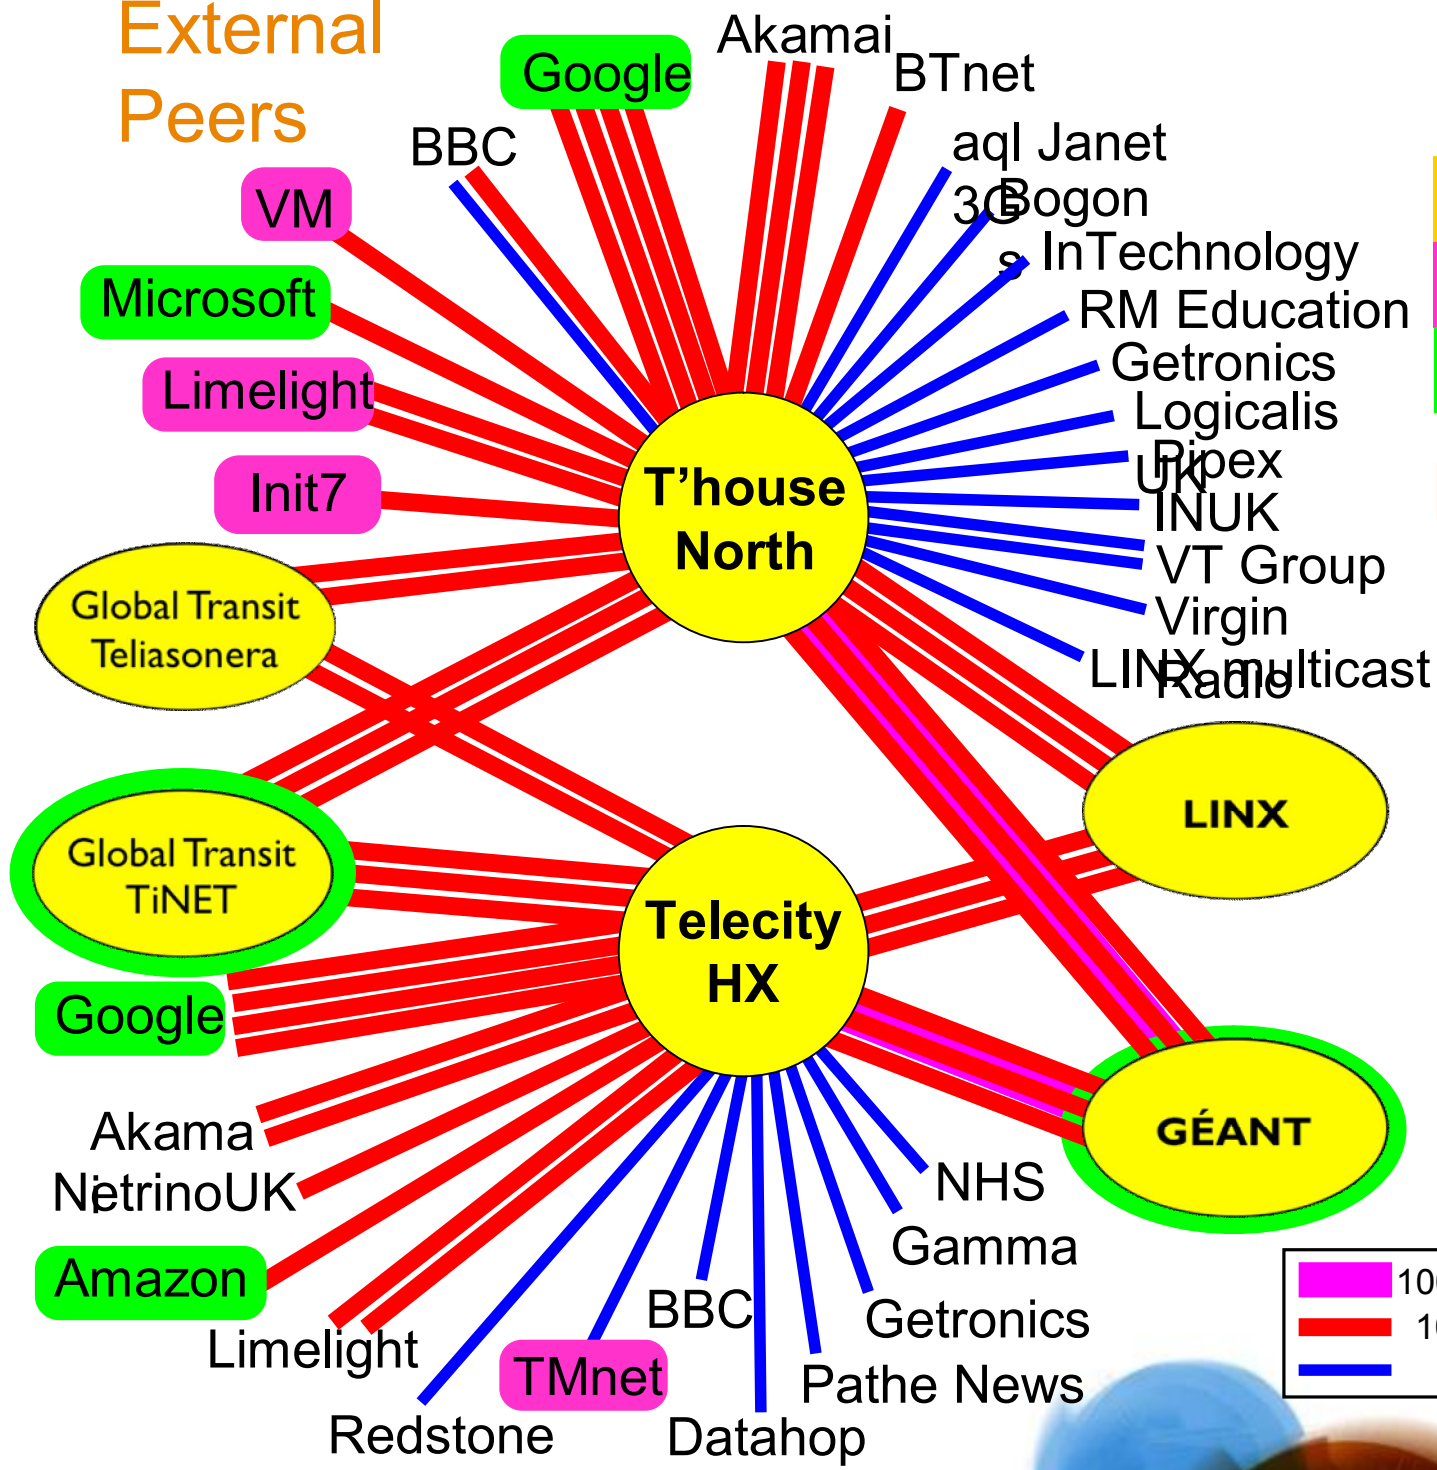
External Peers

Google
Akamai
BTnet
BBC
aql Janet
3G Bogon
s InTechnology
VM
RM Education
Microsoft
Getronics
Limelight
Logicalis
UK Pipex
Init7
INUK
VT Group
Global Transit Teliasonera
T'house North
Virgin
LINX multicast Radio
LINX
Global Transit TiNET
Telecity HX
Google
GÉANT
Akama
NetrinoUK
NHS
Gamma
Amazon
BBC
Getronics
Limelight
TMnet
Pathe News
Redstone
Datahop
10
1